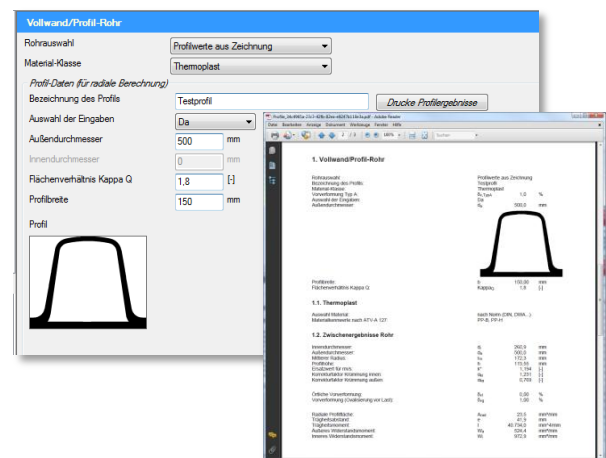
Vollwand/Profil-Rohr

Rohrauswahl
Profilwerte aus Zeichnung

Material-Klasse
Thermoplast

Profil-Daten (für radiale Berechnung)

Bezeichnung des Profils
Testprofil
Drucke Profilergebnisse

Auswahl der Eingaben
Da

Außendurchmesser
500
mm

Innendurchmesser
0
mm

Flächenverhältnis Kappa Q
1,8
[-]

Profilbreite
150
mm

Profil

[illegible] - Adobe Reader

Datei Bearbeiten Anzeige Fenster Hilfe

1. Vollwand/Profil-Rohr

Rohrauswahl Profilwerte aus Zeichnung
Bezeichnung des Profils Testprofil
Material-Klasse Thermoplast
Vorverformung Typ A 1,0 %
Auswahl der Eingaben Da
Außendurchmesser 500,0 mm

Profilbreite 150,00 mm
Flächenverhältnis Kappa Q 1,8 [-]

1.1. Thermoplast

Auswahl Material nach Norm (DIN, DWA...)
Materialkennwerte nach ATV-A 127 PP-B, PP-H

1.2. Zwischenergebnisse Rohr

Innendurchmesser 392,9 mm
Außendurchmesser 500,0 mm
Mittlerer Radius 172,3 mm
Profilhöhe 115,55 mm
Ersatzwert für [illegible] 1,194 [-]
Korrekturfaktor Krümmung innen 1,231 [-]
Korrekturfaktor Krümmung außen 0,769 [-]

Örtliche Vorverformung 0,00 %
Vorverformung (Ovalisierung von Last) 1,00 %

Radiale Profilfläche 23,5 mm²/mm
Trägheitsabstand 41,5 mm
Trägheitsmoment 40.734,0 mm⁴/mm
Äußeres Widerstandsmoment 526,4 mm³/mm
Inneres Widerstandsmoment 972,9 mm³/mm